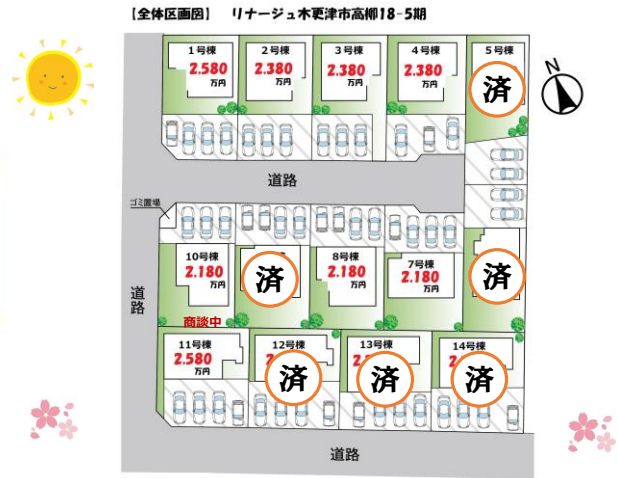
【全体区画図】 リナージュ木更津市高柳18-5期

N

1号棟
2,580
万円

2号棟
2,380
万円

3号棟
2,380
万円

4号棟
2,380
万円

5号棟
済

道路

ゴミ置場

10号棟
2,180
万円

済

8号棟
2,180
万円

7号棟
2,180
万円

済

道路

商談中

11号棟
2,580
万円

12号棟
済

13号棟
済

14号棟
済

道路